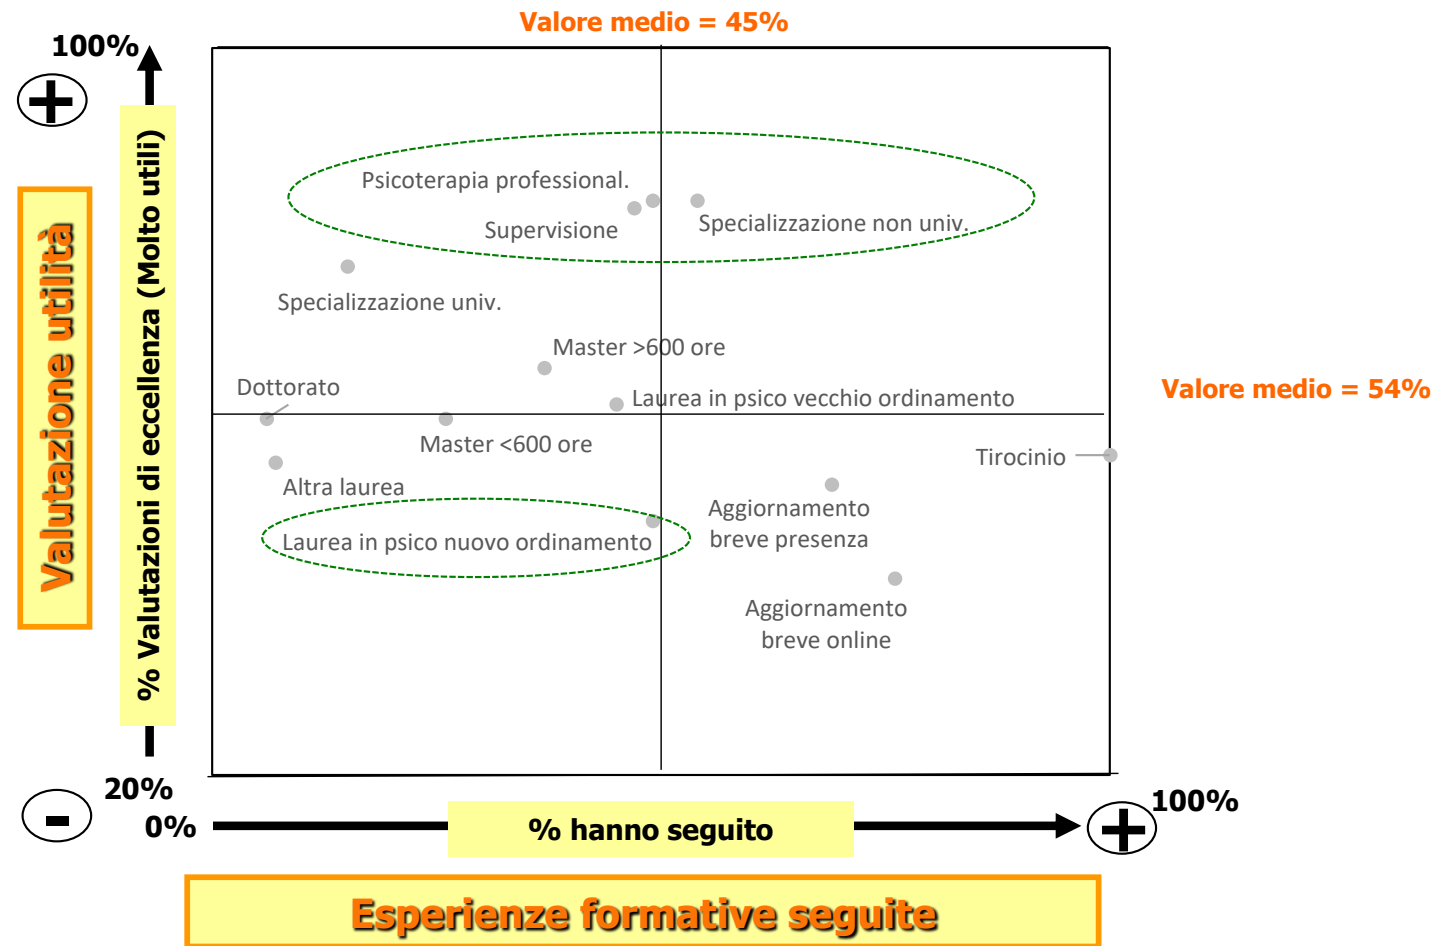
Valore medio = 45%

100%

+

Valutazione utilità

% Valutazioni di eccellenza (Molto utili)

Psicoterapia professional.

Supervisione

Specializzazione non univ.

Specializzazione univ.

Master >600 ore

Dottorato

Laurea in psico vecchio ordinamento

Valore medio = 54%

Master <600 ore

Tirocinio

Altra laurea

Aggiornamento breve presenza

Laurea in psico nuovo ordinamento

Aggiornamento breve online

20%

-

0%

% hanno seguito

+

100%

Esperienze formative seguite